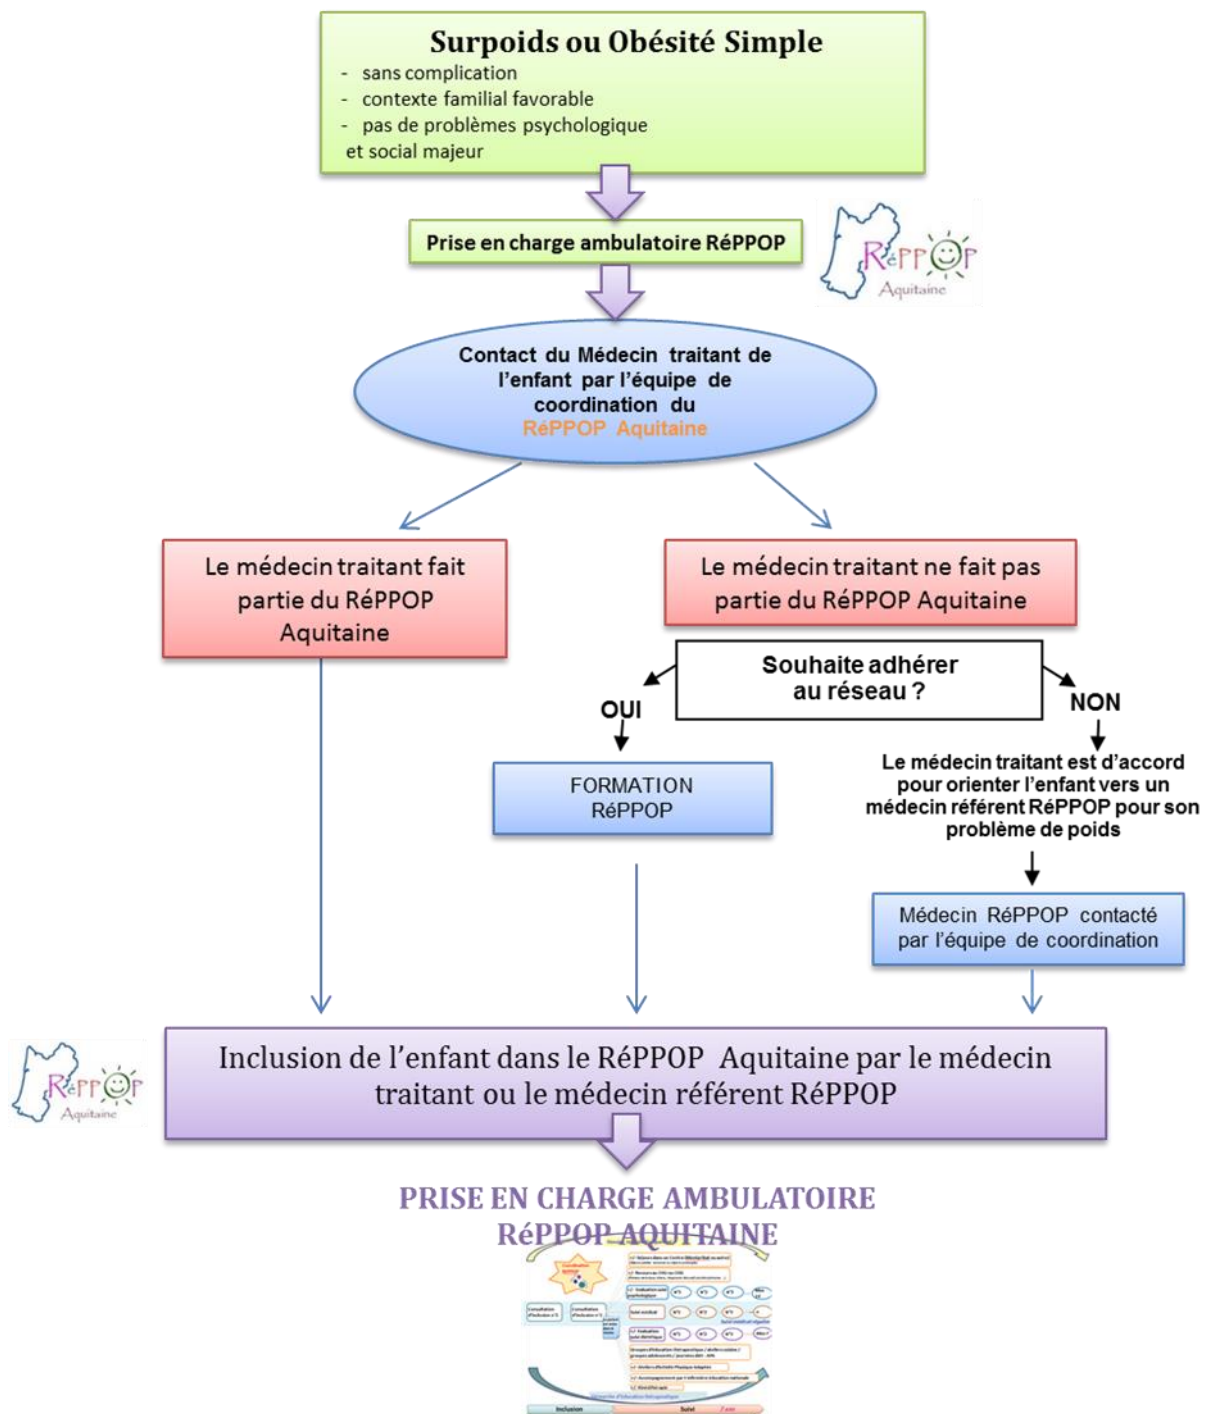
Surpoids ou Obésité Simple
- sans complication
- contexte familial favorable
- pas de problèmes psychologique et social majeur

Prise en charge ambulatoire RéPPOP

RéPPOP Aquitaine

Contact du Médecin traitant de l'enfant par l'équipe de coordination du RéPPOP Aquitaine

Le médecin traitant fait partie du RéPPOP Aquitaine

Le médecin traitant ne fait pas partie du RéPPOP Aquitaine

Souhaite adhérer au réseau ?

OUI

NON

FORMATION RéPPOP

Le médecin traitant est d'accord pour orienter l'enfant vers un médecin référent RéPPOP pour son problème de poids

Médecin RéPPOP contacté par l'équipe de coordination

RéPPOP Aquitaine

Inclusion de l'enfant dans le RéPPOP Aquitaine par le médecin traitant ou le médecin référent RéPPOP

PRISE EN CHARGE AMBULATOIRE RéPPOP AQUITAINE

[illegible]